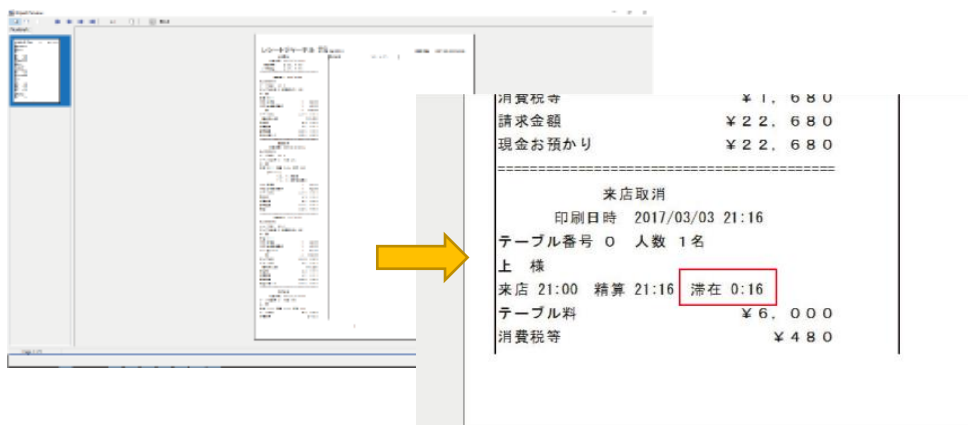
消費税等 ¥１，６８０
請求金額 ¥２２，６８０
現金お預かり ¥２２，６８０
================================
来店取消
印刷日時 2017/03/03 21:16
テーブル番号 ０ 人数 １名
上 様
来店 21:00 精算 21:16 滞在 0:16
テーブル料 ¥６，０００
消費税等 ¥４８０